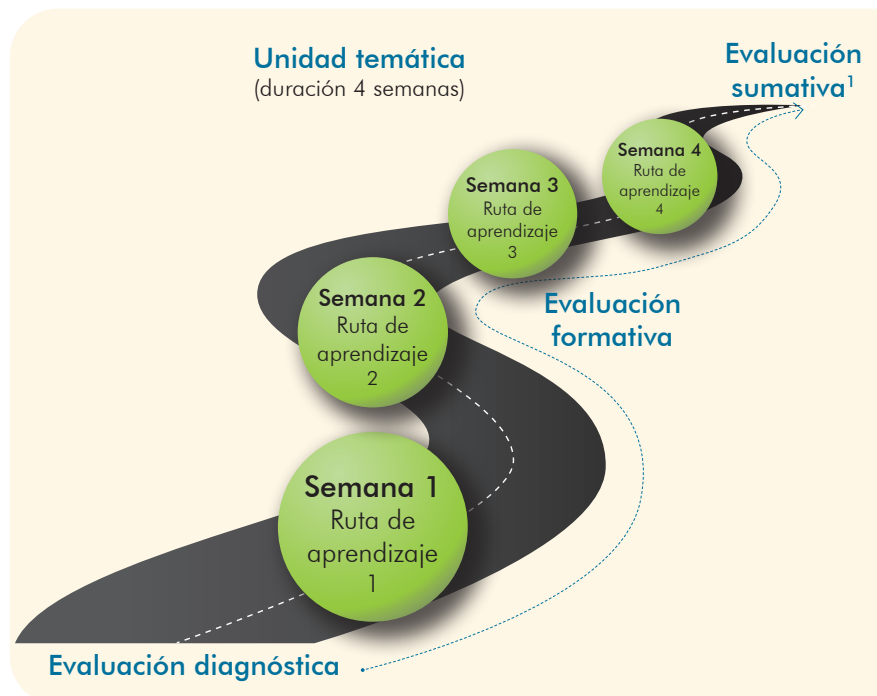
Unidad temática
(duración 4 semanas)

Evaluación sumativa$^1$

Semana 4
Ruta de aprendizaje
4

Semana 3
Ruta de aprendizaje
3

Semana 2
Ruta de aprendizaje
2

Evaluación formativa

Semana 1
Ruta de aprendizaje
1

Evaluación diagnóstica